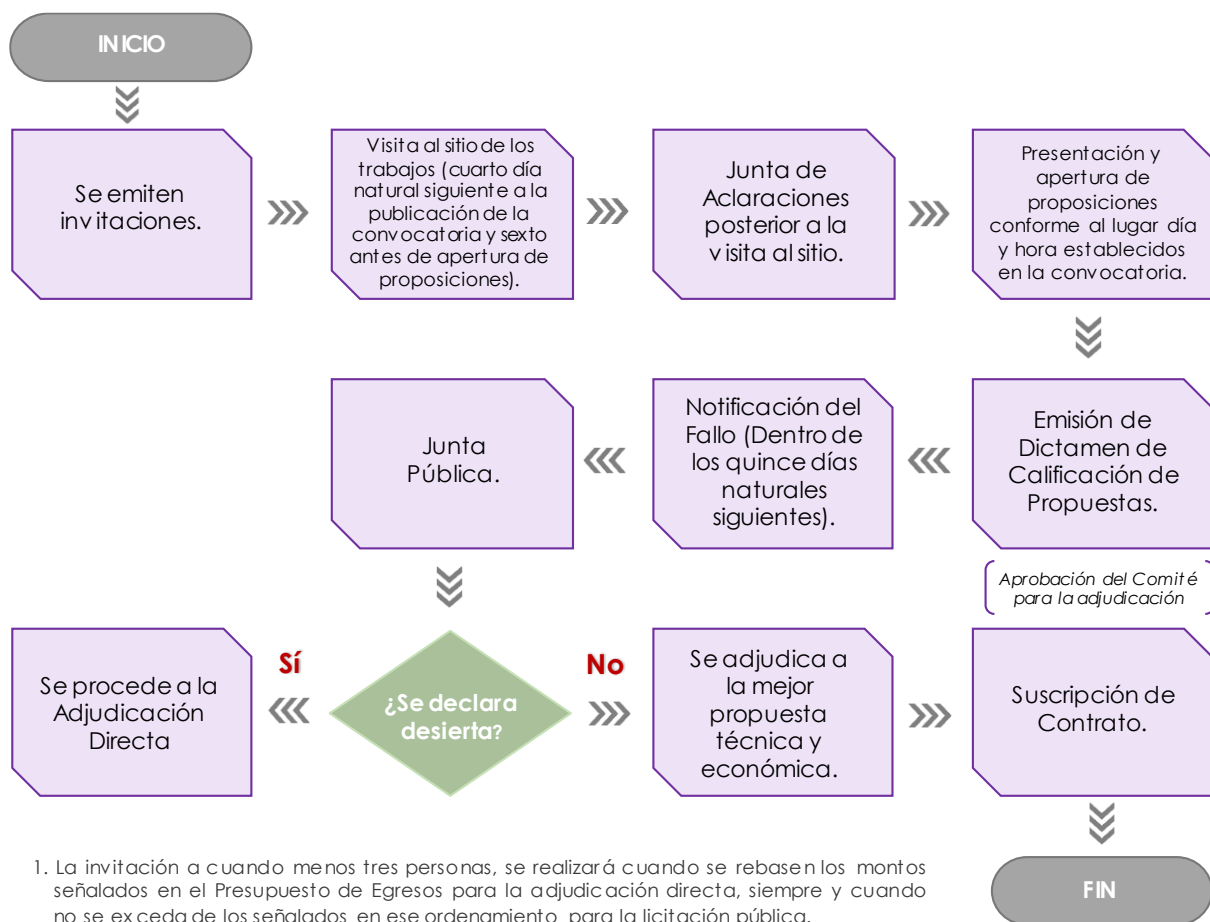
INICIO

Se emiten invitaciones.

Visita al sitio de los trabajos (cuarto día natural siguiente a la publicación de la convocatoria y sexto antes de apertura de proposiciones).

Junta de Aclaraciones posterior a la visita al sitio.

Presentación y apertura de proposiciones conforme al lugar día y hora establecidos en la convocatoria.

Emisión de Dictamen de Calificación de Propuestas.

Notificación del Fallo (Dentro de los quince días naturales siguientes).

Junta Pública.

Aprobación del Comité para la adjudicación

Sí

¿Se declara desierta?

No

Se procede a la Adjudicación Directa

Se adjudica a la mejor propuesta técnica y económica.

Suscripción de Contrato.

FIN

1. La invitación a cuando menos tres personas, se realizará cuando se rebasen los montos señalados en el Presupuesto de Egresos para la adjudicación directa, siempre y cuando no se exceda de los señalados en ese ordenamiento para la licitación pública.